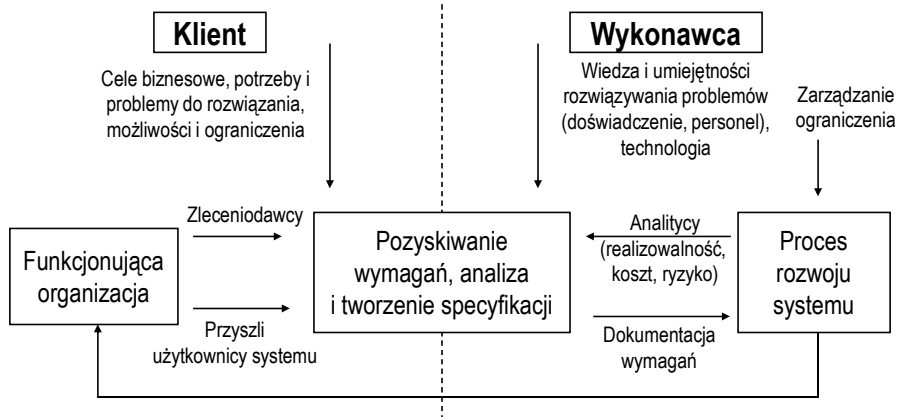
Klient

Wykonawca

Cele biznesowe, potrzeby i problemy do rozwiązania, możliwości i ograniczenia

Wiedza i umiejętności rozwiązywania problemów (doświadczenie, personel), technologia

Zarządzanie ograniczenia

Zleceniodawcy

Funkcjonująca organizacja

Przyszli użytkownicy systemu

Pozyskiwanie wymagań, analiza i tworzenie specyfikacji

Analitycy (realizowalność, koszt, ryzyko)

Dokumentacja wymagań

Proces rozwoju systemu